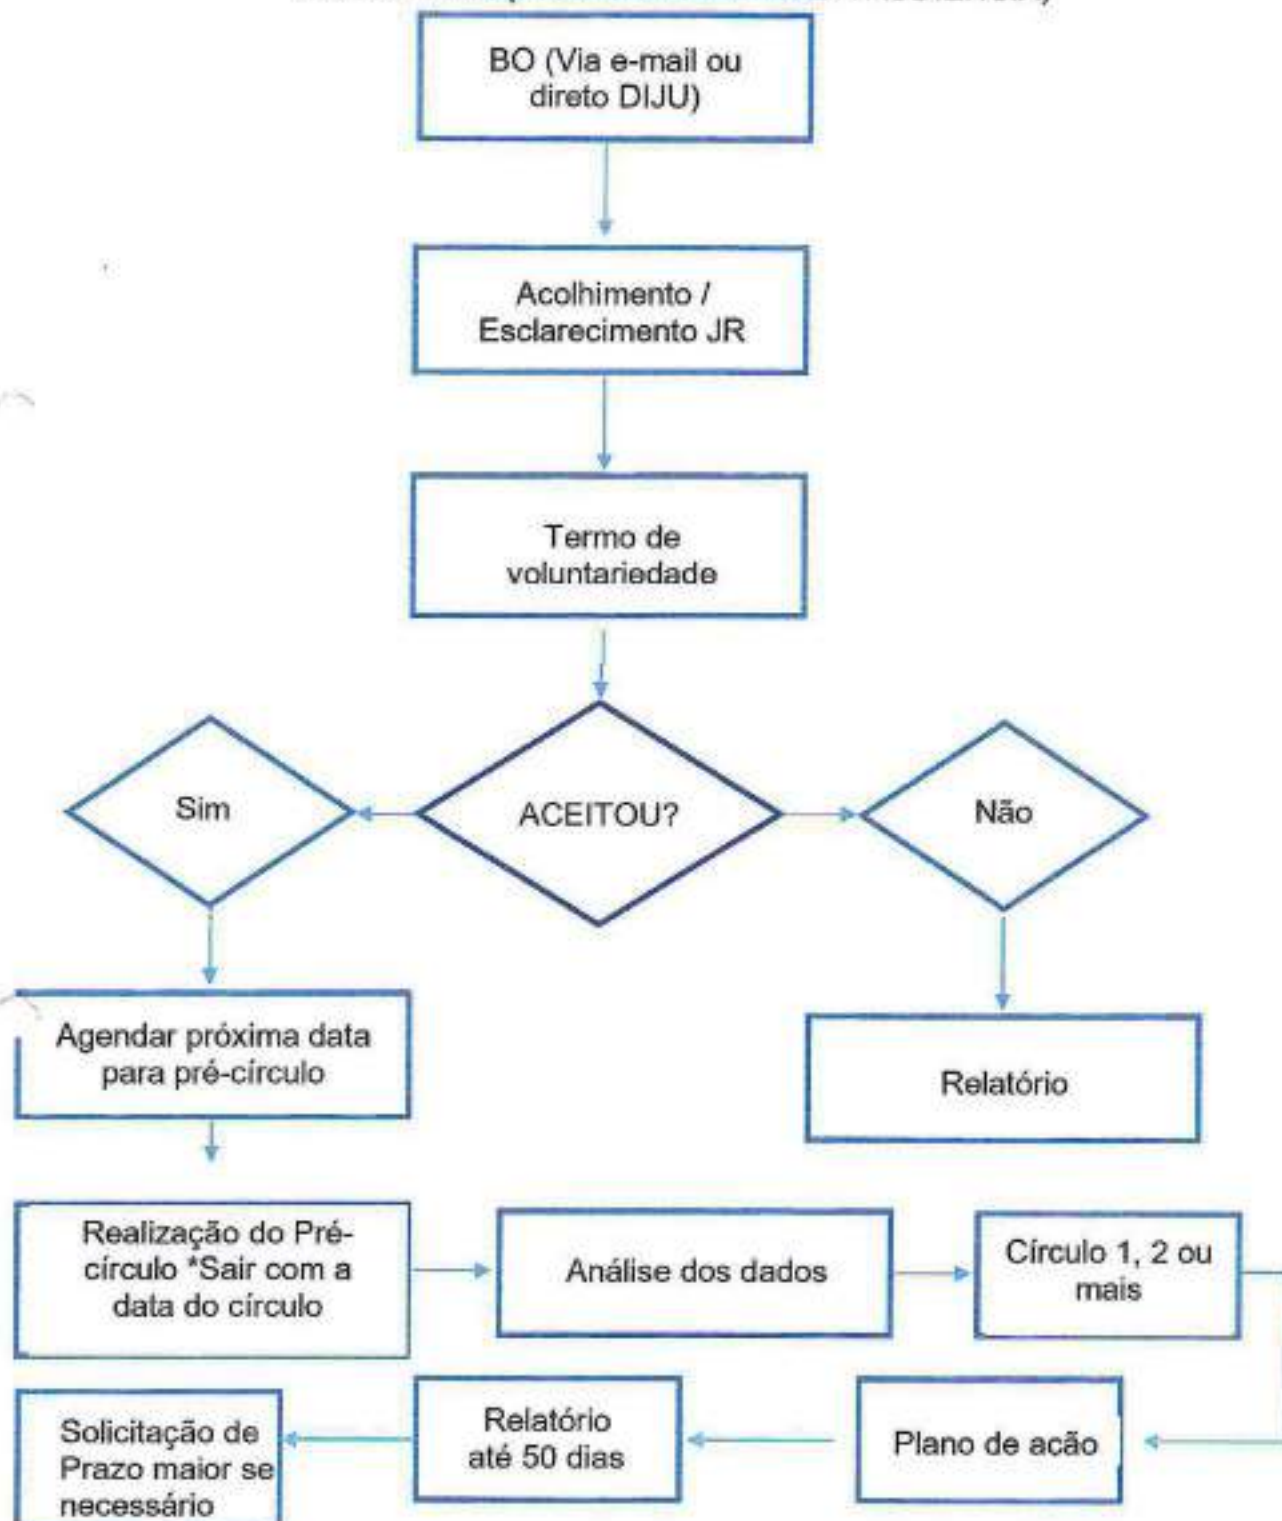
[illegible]

BO (Via e-mail ou direto DIJU)

Acolhimento / Esclarecimento JR

Termo de voluntariedade

Sim

ACEITOU?

Não

Agendar próxima data para pré-círculo

Relatório

Realização do Pré-círculo *Sair com a data do círculo

Análise dos dados

Círculo 1, 2 ou mais

Solicitação de Prazo maior se necessário

Relatório até 50 dias

Plano de acão